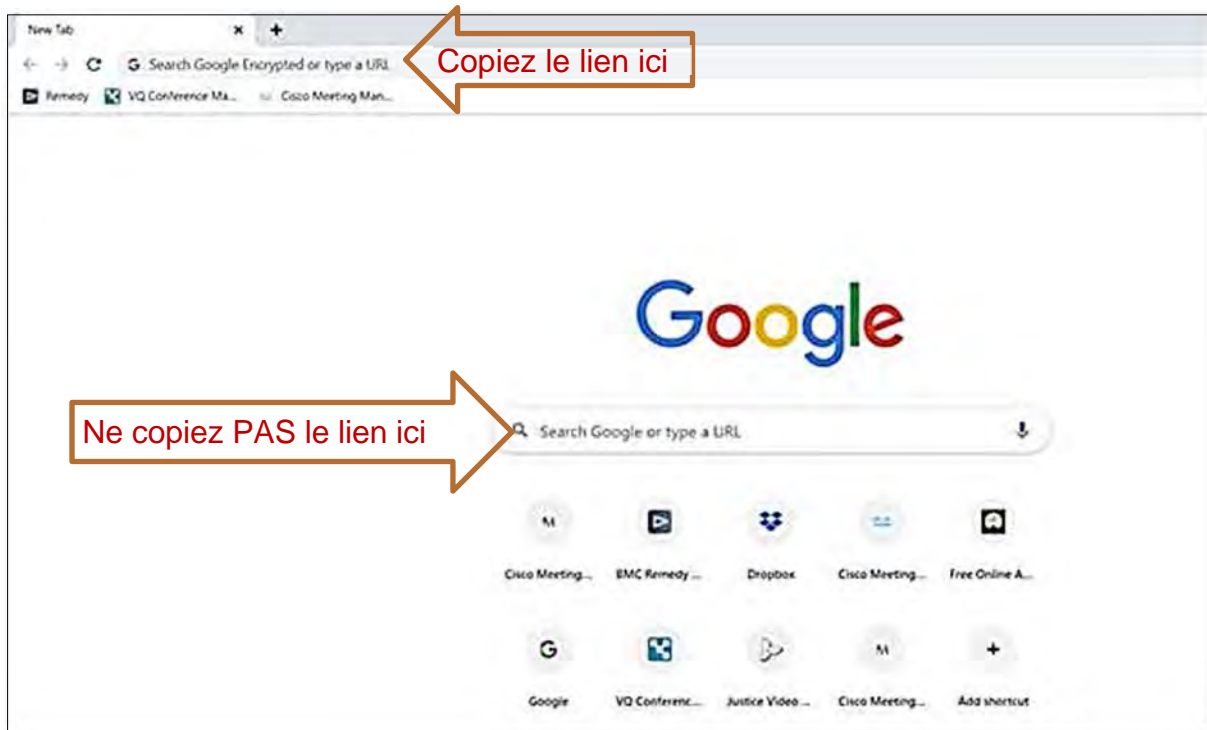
New Tab ×  +

Search Google Encrypted or type a URL

Copiez le lien ici

Remedy  VQ Conference Ma...  Cisco Meeting Man...

Google

Ne copiez PAS le lien ici

Search Google or type a URL

M
Cisco Meeting...

BMC Remedy ...

Dropbox

Cisco Meeting...

Free Online A...

G
Google

VQ Conferenc...

Justice Video ...

M
Cisco Meeting...

+
Add shortcut